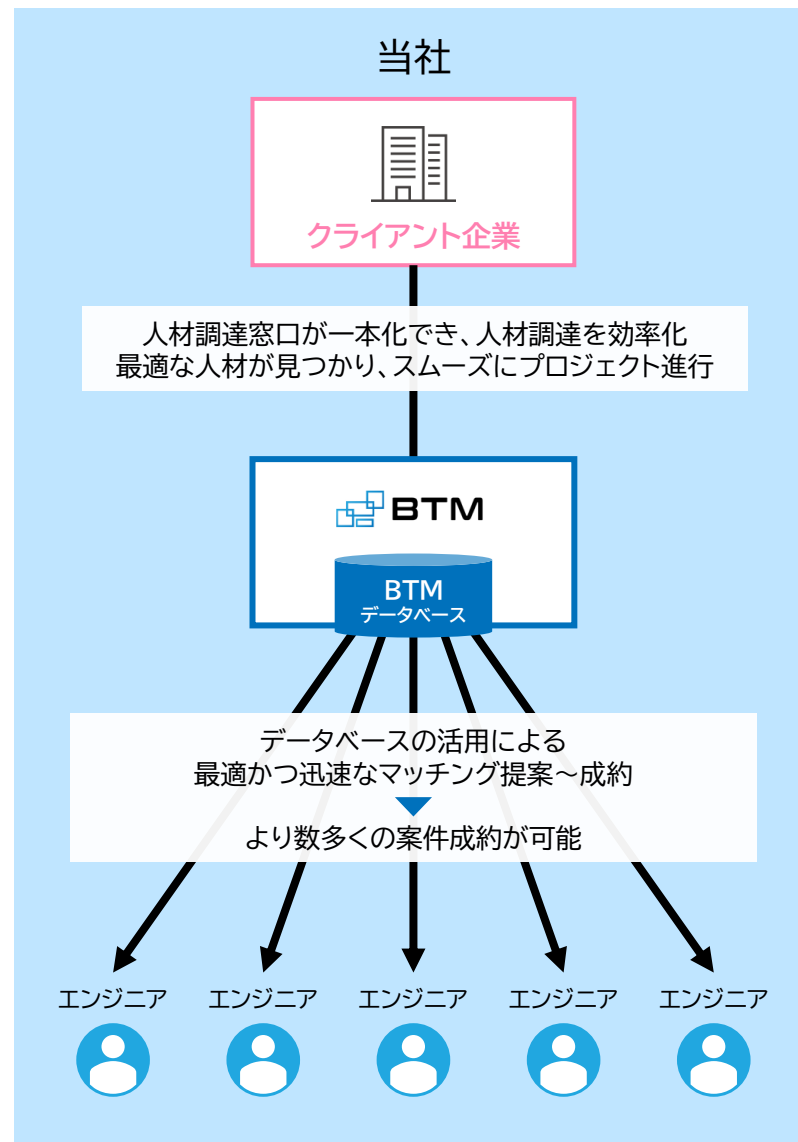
当社

クライアント企業

人材調達窓口が一本化でき、人材調達を効率化
最適な人材が見つかり、スムーズにプロジェクト進行

BTM

BTM
データベース

データベースの活用による
最適かつ迅速なマッチング提案～成約

より数多くの案件成約が可能

エンジニア
エンジニア
エンジニア
エンジニア
エンジニア